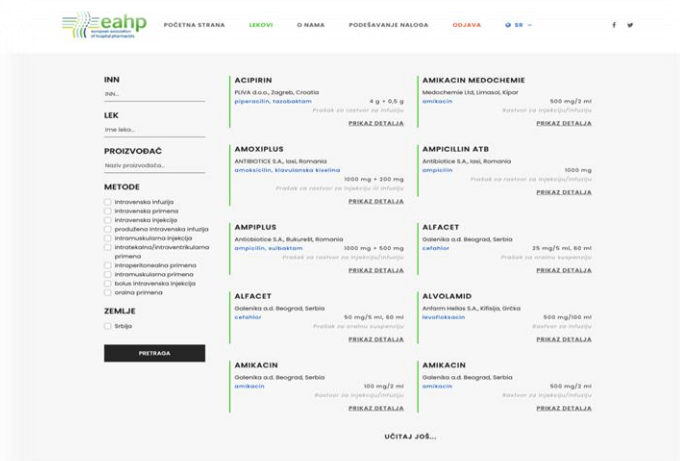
eahp european association of hospital pharmacists

POČETNA STRANA LEKOVI O NAMA PODEŠAVANJE NALOGA ODJAVA SR

INN
INN...

LEK
Ime leka...

PROIZVOĐAČ
Naziv proizvođača...

METODE
intravenska infuzija
intravenska primena
intravenska injekcija
produžena intravenska infuzija
intramuskularna injekcija
intratekalna/intraventrikularna primena
intraperitonealna primena
intramuskularna primena
bolus intravenska injekcija
oralna primena

ZEMLJE
Srbija

PRETRAGA

ACIPIRIN
PLIVA d.o.o., Zagreb, Croatia
piperacilin, tazobaktam 4 g + 0,5 g
Prašak za rastvor za infuziju
PRIKAZ DETALJA

AMIKACIN MEDOCHEMIE
Medochemie Ltd, Limasol, Kipar
amikacin 500 mg/2 ml
Rastvor za injekciju/infuziju
PRIKAZ DETALJA

AMOXIPLUS
ANTIBIOTICE S.A., Iasi, Romania
amoksicilin, klavulanska kiselina 1000 mg + 200 mg
Prašak za rastvor za injekciju ili infuziju
PRIKAZ DETALJA

AMPICILLIN ATB
Antibiotice S.A., Iasi, Romania
ampicilin 1000 mg
Prašak za rastvor za injekciju/infuziju
PRIKAZ DETALJA

AMPIPLUS
Antibiotice S.A., București, Romania
ampicilin, sulbaktam 1000 mg + 500 mg
Prašak za rastvor za injekciju/infuziju
PRIKAZ DETALJA

ALFACET
Galenika a.d. Beograd, Serbia
cefaklor 25 mg/5 ml, 60 ml
Prašak za oralnu suspenziju
PRIKAZ DETALJA

ALFACET
Galenika a.d. Beograd, Serbia
cefaklor 50 mg/5 ml, 60 ml
Prašak za oralnu suspenziju
PRIKAZ DETALJA

ALVOLAMID
Anfarm Hellas S.A., Kifisija, Grčka
levofloksacin 500 mg/100 ml
Rastvor za infuziju
PRIKAZ DETALJA

AMIKACIN
Galenika a.d. Beograd, Serbia
amikacin 100 mg/2 ml
Rastvor za injekciju/infuziju
PRIKAZ DETALJA

AMIKACIN
Galenika a.d. Beograd, Serbia
amikacin 500 mg/2 ml
Rastvor za injekciju/infuziju
PRIKAZ DETALJA

UČITAJ JOŠ...